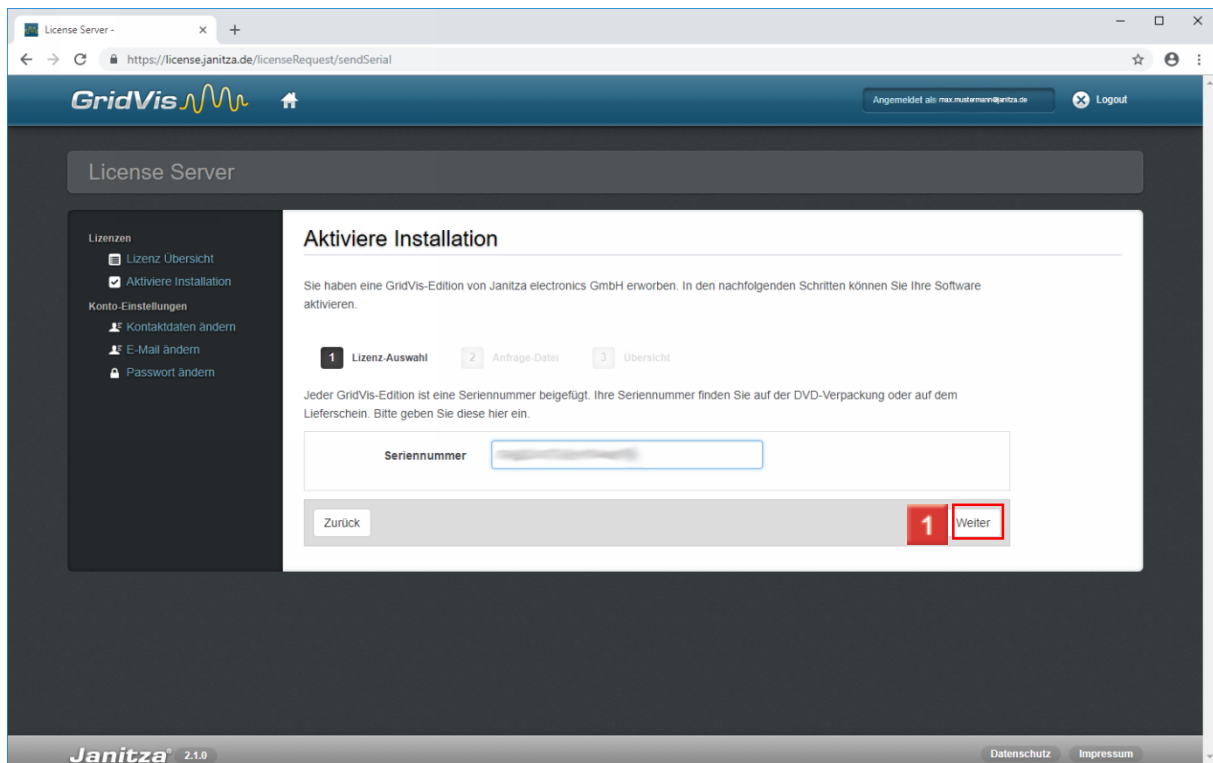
License Server -

https://license.janitza.de/licenseRequest/sendSerial

GridVis

Angemeldet als max.mustermann@janitza.de

Logout

License Server

Lizenzen

Lizenz Übersicht

Aktiviere Installation

Konto-Einstellungen

Kontaktdaten ändern

E-Mail ändern

Passwort ändern

Aktiviere Installation

Sie haben eine GridVis-Edition von Janitza electronics GmbH erworben. In den nachfolgenden Schritten können Sie Ihre Software aktivieren.

1 Lizenz-Auswahl 2 Anfrage-Datei 3 Übersicht

Jeder GridVis-Edition ist eine Seriennummer beigefügt. Ihre Seriennummer finden Sie auf der DVD-Verpackung oder auf dem Lieferschein. Bitte geben Sie diese hier ein.

Seriennummer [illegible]

Zurück

1

Weiter

Janitza® 2.1.0

Datenschutz

Impressum